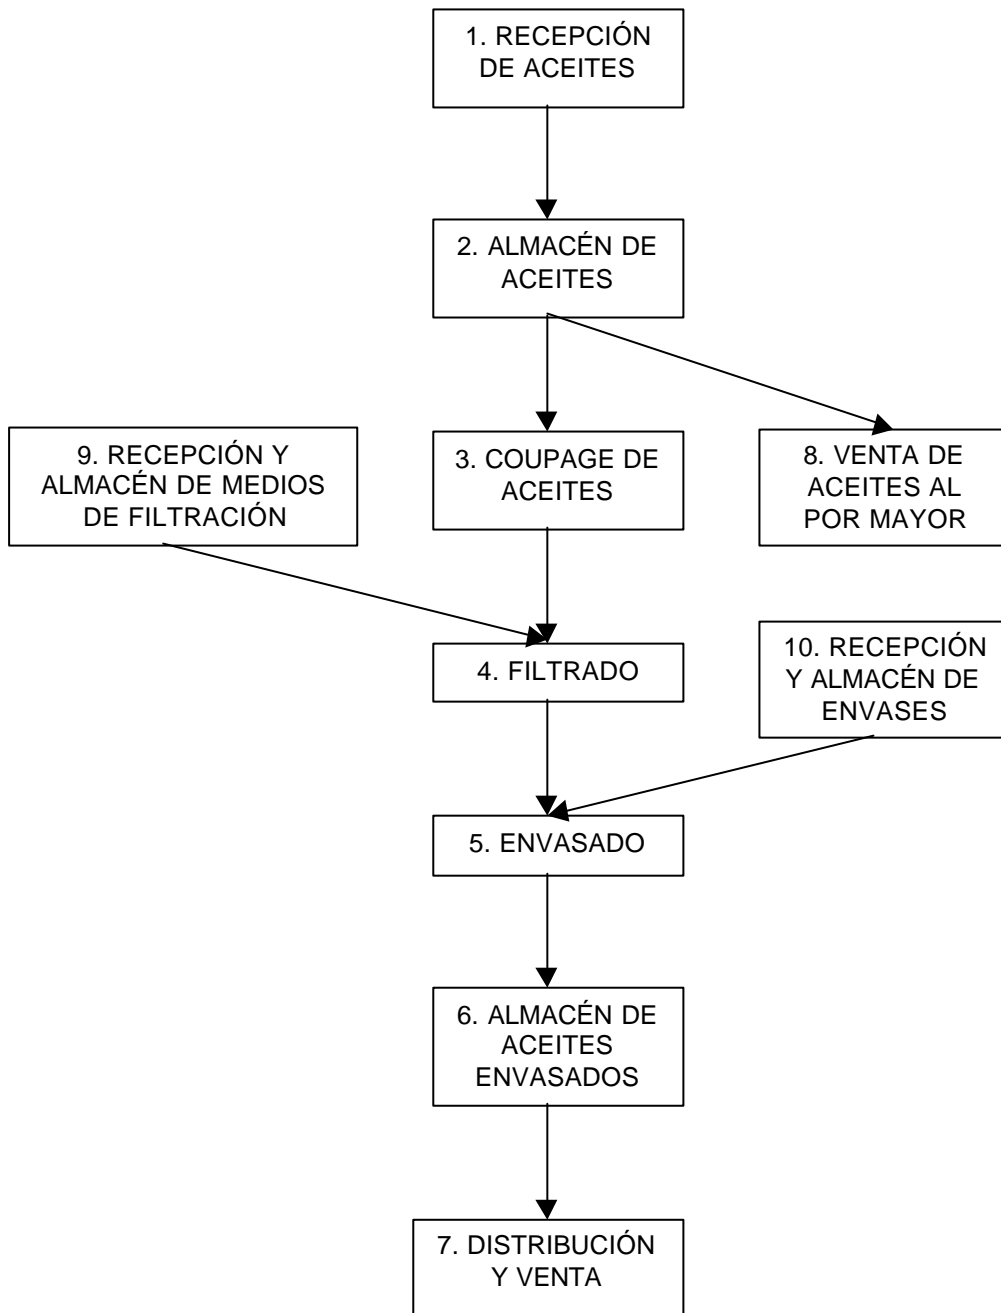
1. RECEPCIÓN DE ACEITES

2. ALMACÉN DE ACEITES

9. RECEPCIÓN Y ALMACÉN DE MEDIOS DE FILTRACIÓN

3. COUPAGE DE ACEITES

8. VENTA DE ACEITES AL POR MAYOR

4. FILTRADO

10. RECEPCIÓN Y ALMACÉN DE ENVASES

5. ENVASADO

6. ALMACÉN DE ACEITES ENVASADOS

7. DISTRIBUCIÓN Y VENTA